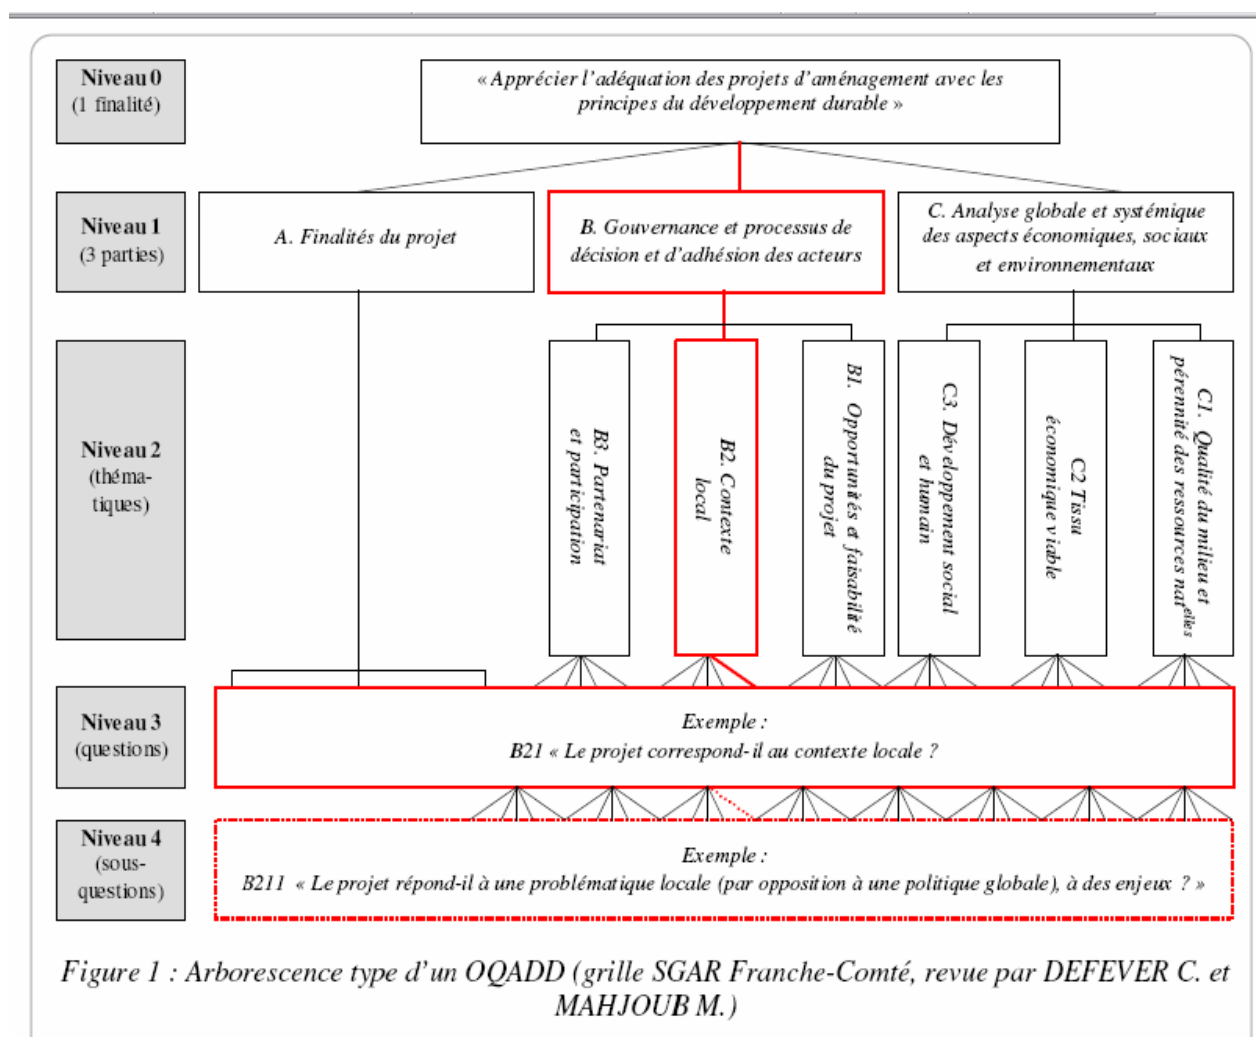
Niveau 0
(1 finalité)

« Apprécier l'adéquation des projets d'aménagement avec les principes du développement durable »

Niveau 1
(3 parties)

A. Finalités du projet

B. Gouvernance et processus de décision et d'adhésion des acteurs

C. Analyse globale et systémique des aspects économiques, sociaux et environnementaux

Niveau 2
(théma-tiques)

B3. Partenariat et participation

B2. Contexte local

B1. Opportunités et faisabilité du projet

C3. Développement social et humain

C2 Tissu économique viable

C1. Qualité du milieu et pérennité des ressources naturelles

Niveau 3
(questions)

Exemple :
B21 « Le projet correspond-il au contexte locale ?

Niveau 4
(sous-questions)

Exemple :
B211 « Le projet répond-il à une problématique locale (par opposition à une politique globale), à des enjeux ? »

Figure 1 : Arborescence type d'un OQADD (grille SGAR Franche-Comté, revue par DEFEVER C. et MAHJOUB M.)